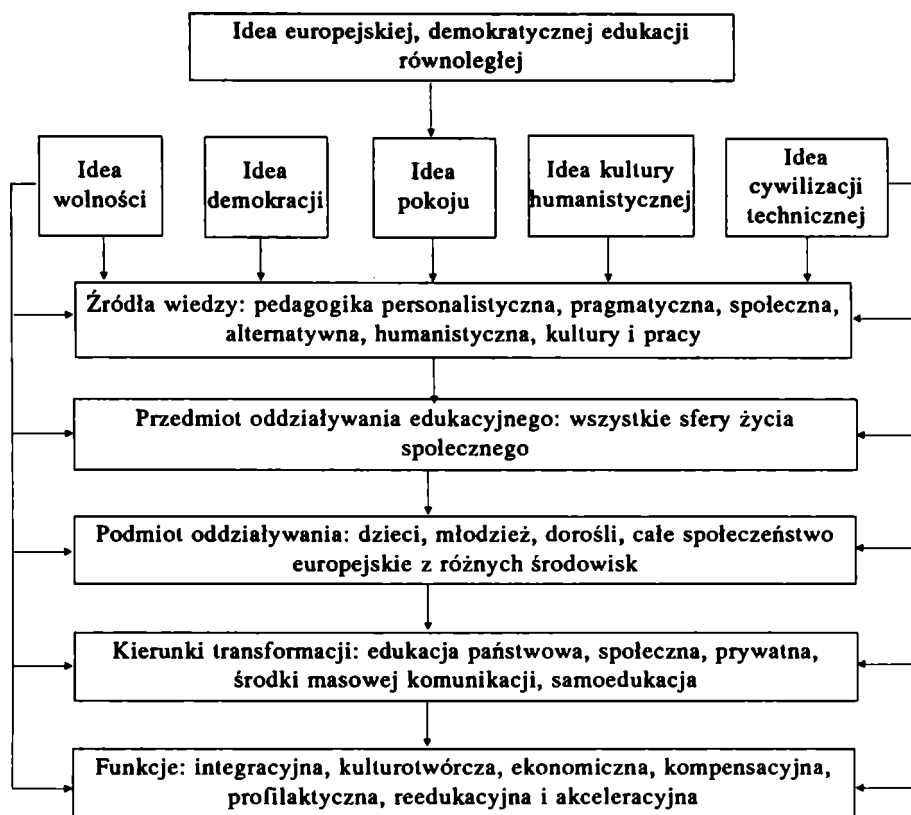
Idea europejskiej, demokratycznej edukacji równoległej

Idea wolności

Idea demokracji

Idea pokoju

Idea kultury humanistycznej

Idea cywilizacji technicznej

Źródła wiedzy: pedagogika personalistyczna, pragmatyczna, społeczna, alternatywna, humanistyczna, kultury i pracy

Przedmiot oddziaływania edukacyjnego: wszystkie sfery życia społecznego

Podmiot oddziaływania: dzieci, młodzież, dorośli, całe społeczeństwo europejskie z różnych środowisk

Kierunki transformacji: edukacja państwowa, społeczna, prywatna, środki masowej komunikacji, samoedukacja

Funkcje: integracyjna, kulturotwórcza, ekonomiczna, kompensacyjna, profilaktyczna, reedukacyjna i akceleracyjna